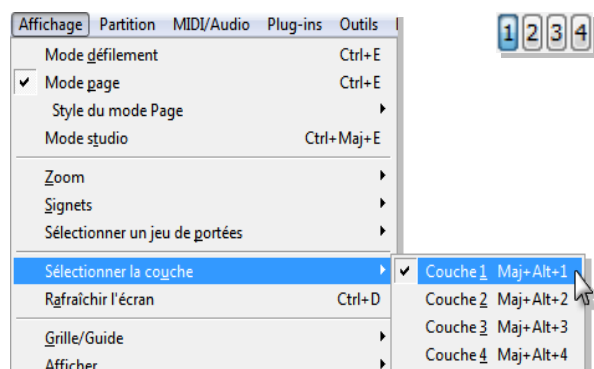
Affichage Partition MIDI/Audio Plug-ins Outils

1 2 3 4

Mode défilement Ctrl+E
✔ Mode page Ctrl+E
Style du mode Page
Mode studio Ctrl+Maj+E
Zoom
Signets
Sélectionner un jeu de portées
Sélectionner la couche
Rafraîchir l'écran Ctrl+D
Grille/Guide
Afficher

✔ Couche 1 Maj+Alt+1
Couche 2 Maj+Alt+2
Couche 3 Maj+Alt+3
Couche 4 Maj+Alt+4